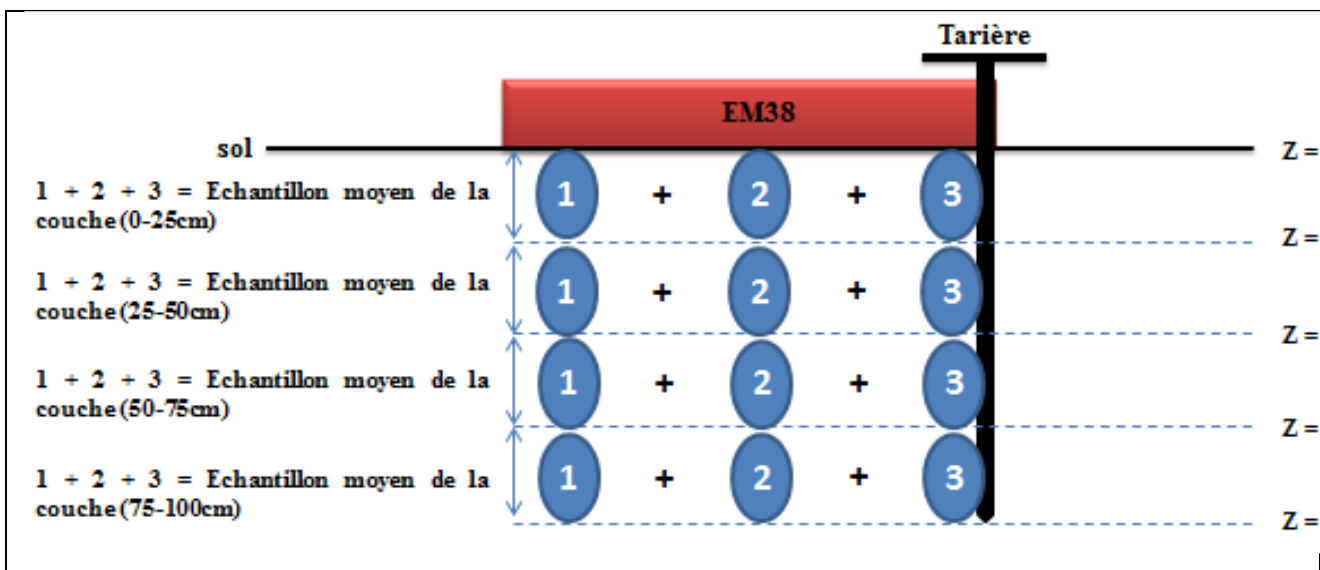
Tarière

EM38

sol

Z =

1 + 2 + 3 = Echantillon moyen de la couche(0-25cm)

1 + 2 + 3

Z =

1 + 2 + 3 = Echantillon moyen de la couche(25-50cm)

1 + 2 + 3

Z =

1 + 2 + 3 = Echantillon moyen de la couche(50-75cm)

1 + 2 + 3

Z =

1 + 2 + 3 = Echantillon moyen de la couche(75-100cm)

1 + 2 + 3

Z =